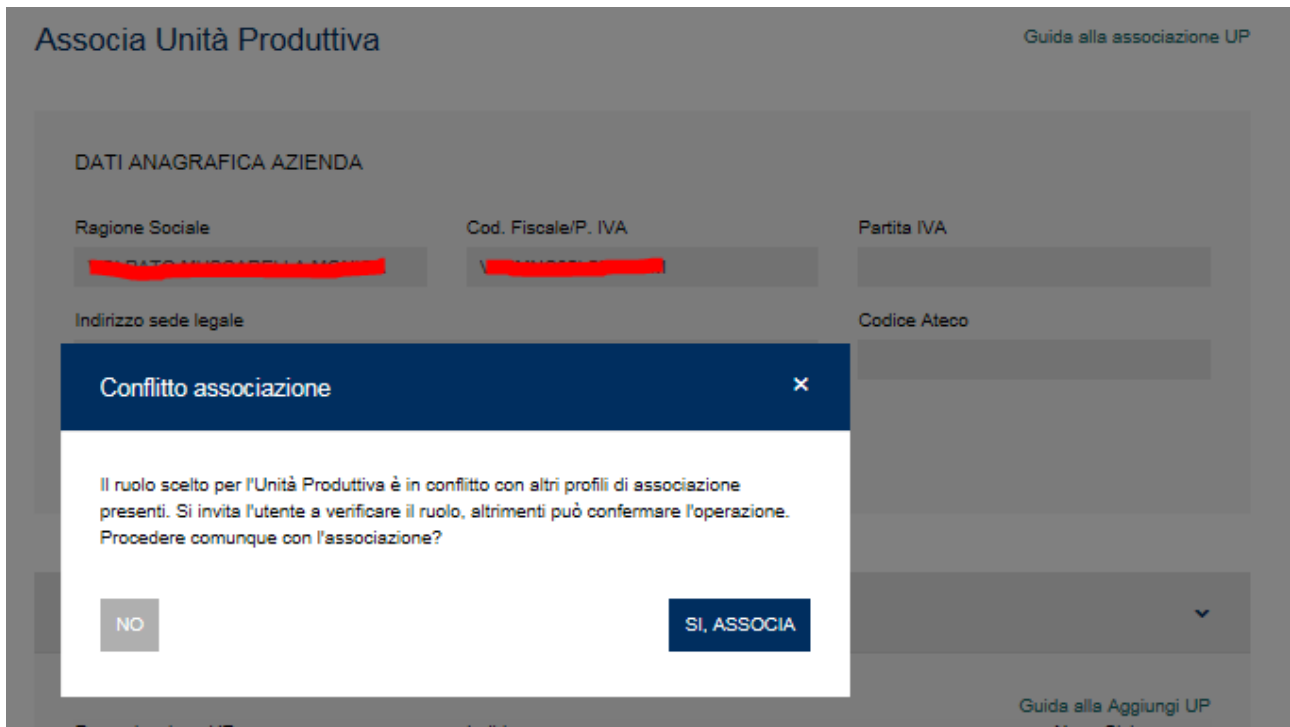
Associa Unità Produttiva

Guida alla associazione UP

DATI ANAGRAFICA AZIENDA

Ragione Sociale

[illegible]

Cod. Fiscale/P. IVA

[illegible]

Partita IVA

Indirizzo sede legale

Codice Ateco

Conflitto associazione

×

Il ruolo scelto per l'Unità Produttiva è in conflitto con altri profili di associazione presenti. Si invita l'utente a verificare il ruolo, altrimenti può confermare l'operazione. Procedere comunque con l'associazione?

NO

SI, ASSOCIA

Guida alla Aggiungi UP

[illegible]